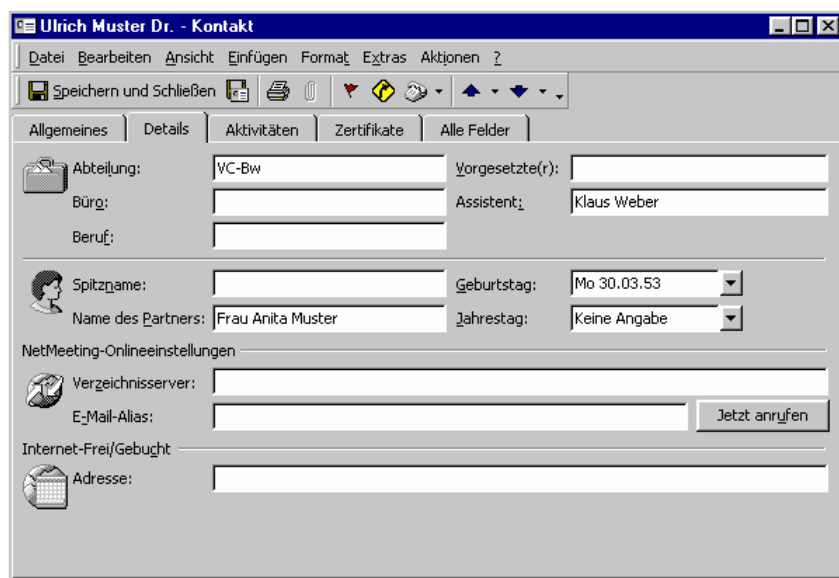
Ulrich Muster Dr. - Kontakt

Datei Bearbeiten Ansicht Einfügen Format Extras Aktionen ?

Speichern und Schließen

Allgemeines | Details | Aktivitäten | Zertifikate | Alle Felder

Abteilung: VC-Bw
Vorgesetzte(r):
Büro:
Assistent: Klaus Weber
Beruf:

Spitzname:
Geburtstag: Mo 30.03.53
Name des Partners: Frau Anita Muster
Jahrestag: Keine Angabe

NetMeeting-Onlineeinstellungen
Verzeichnisserver:
E-Mail-Alias:
Jetzt anrufen

Internet-Frei/Gebucht
Adresse: